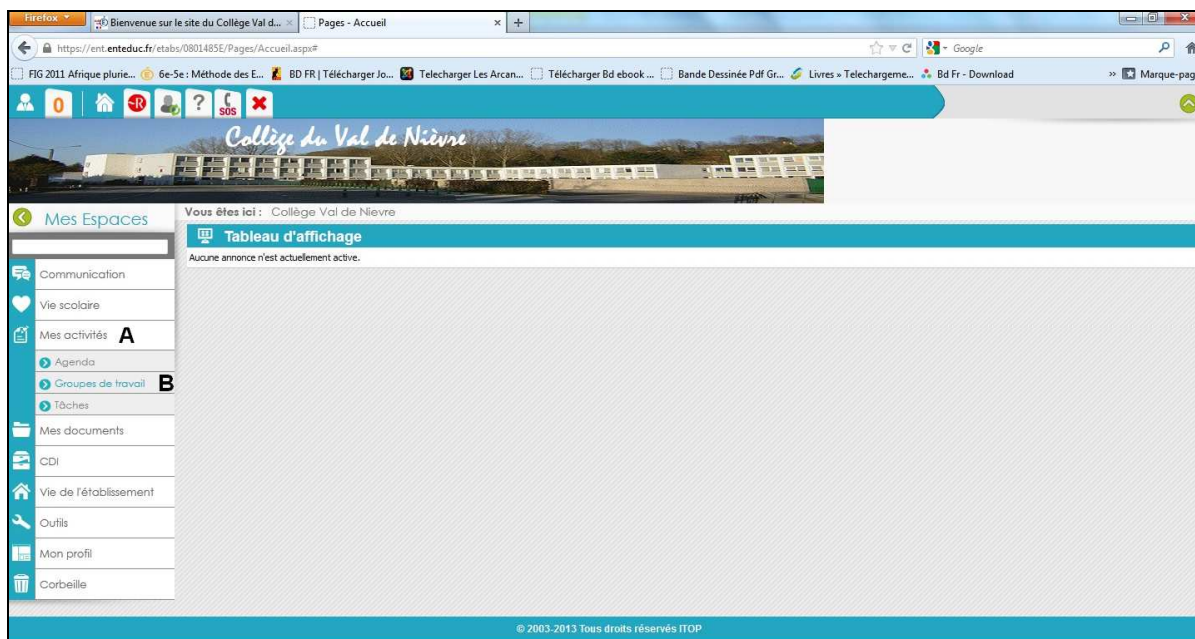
Firefox
Bienvenue sur le site du Collège Val d...
Pages - Accueil
https://ent.enteduc.fr/etabs/0801485E/Pages/Accueil.aspx#
Google
FIG 2011 Afrique plurie... 6e-5e : Méthode des E... BD FR | Télécharger Jo... Telecharger Les Arcan... Télécharger Bd ebook ... Bande Dessinée Pdf Gr... Livres » Telechargeme... Bd Fr - Download
» Marque-pag
0
?
SOS
Collège du Val de Nièvre
Mes Espaces
Vous êtes ici : Collège Val de Nievre
Tableau d'affichage
Aucune annonce n'est actuellement active.
Communication
Vie scolaire
Mes activités A
Agenda
Groupes de travail B
Tâches
Mes documents
CDI
Vie de l'établissement
Outils
Mon profil
Corbeille
© 2003-2013 Tous droits réservés ITOP